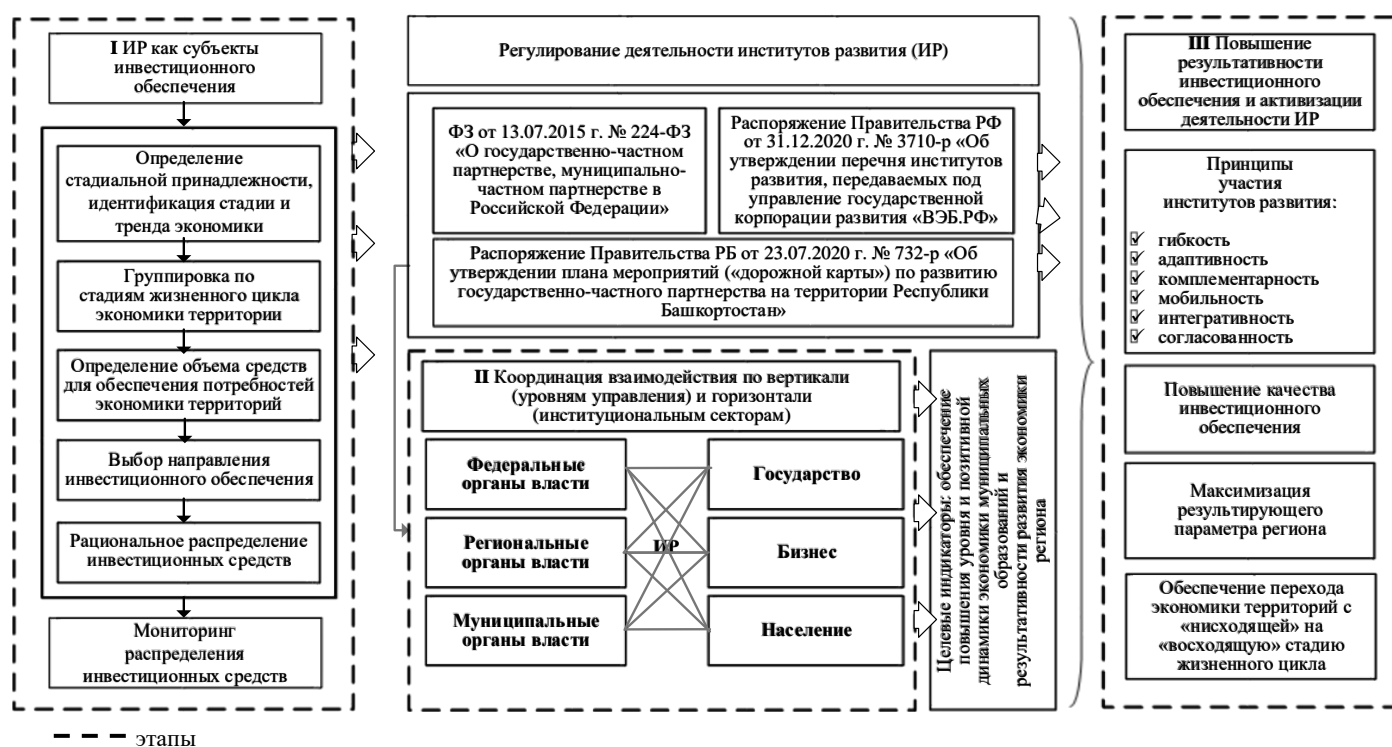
I ИР как субъекты инвестиционного обеспечения

Определение стадиальной принадлежности, идентификация стадии и тренда экономики

Группировка по стадиям жизненного цикла экономики территории

Определение объема средств для обеспечения потребностей экономики территорий

Выбор направления инвестиционного обеспечения

Рациональное распределение инвестиционных средств

Мониторинг распределения инвестиционных средств

Регулирование деятельности институтов развития (ИР)

ФЗ от 13.07.2015 г. № 224-ФЗ «О государственно-частном партнерстве, муниципально-частном партнерстве в Российской Федерации»

Распоряжение Правительства РФ от 31.12.2020 г. № 3710-р «Об утверждении перечня институтов развития, передаваемых под управление государственной корпорации развития «ВЭБ.РФ»

Распоряжение Правительства РБ от 23.07.2020 г. № 732-р «Об утверждении плана мероприятий («дорожной карты») по развитию государственно-частного партнерства на территории Республики Башкортостан»

II Координация взаимодействия по вертикали (уровням управления) и горизонтали (институциональным секторам)

Федеральные органы власти

Региональные органы власти

Муниципальные органы власти

ИР

Государство

Бизнес

Население

Целевые индикаторы: обеспечение повышения уровня и позитивной динамики экономики муниципальных образований и результативности развития экономики региона

III Повышение результативности инвестиционного обеспечения и активизации деятельности ИР

Принципы участия институтов развития:
☑ гибкость
☑ адаптивность
☑ комплементарность
☑ мобильность
☑ интегративность
☑ согласованность

Повышение качества инвестиционного обеспечения

Максимизация результирующего параметра региона

Обеспечение перехода экономики территорий с «нисходящей» на «восходящую» стадию жизненного цикла

этапы